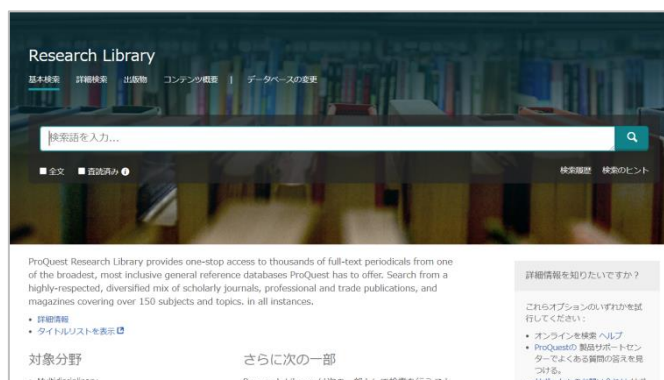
Research Library

基本検索 詳細検索 出版物 コンテンツ概要 | データベースの変更

検索語を入力...

■ 全文 ■ 査読済み

検索履歴 検索のヒント

ProQuest Research Library provides one-stop access to thousands of full-text periodicals from one of the broadest, most inclusive general reference databases ProQuest has to offer. Search from a highly-respected, diversified mix of scholarly journals, professional and trade publications, and magazines covering over 150 subjects and topics. in all instances.

• 詳細情報
• タイトルリストを表示

対象分野

さらに次の一部

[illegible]

詳細情報を知りたいですか？

これらオプションのいずれかを試行してください：

• オンラインを検索 ヘルプ
• ProQuestの 製品サポートセンターでよくある質問の答えを見つける。
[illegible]